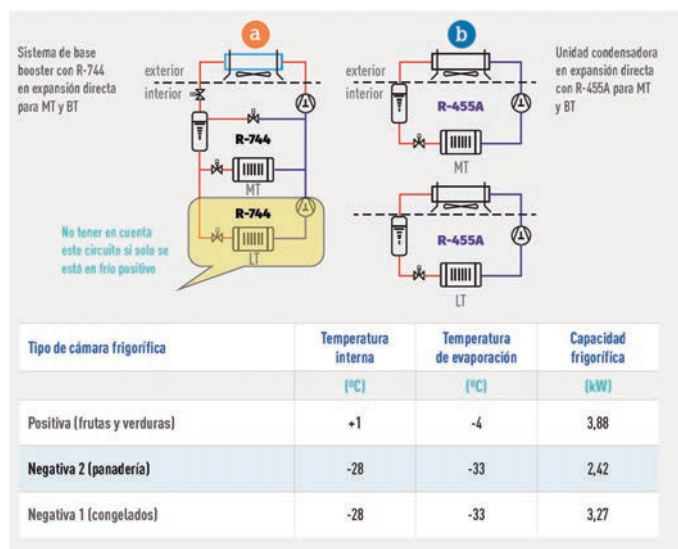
Sistema de base booster con R-744 en expansión directa para MT y BT

a

exterior
interior

R-744

MT

R-744

LT

No tener en cuenta este circuito si solo se está en frío positivo

b

exterior
interior

R-455A

MT

R-455A

LT

Unidad condensadora en expansión directa con R-455A para MT y BT

| Tipo de cámara frigorífica | Temperatura interna | Temperatura de evaporación | Capacidad frigorífica |
|---|---|---|---|
| | (ºC) | (ºC) | (kW) |
| Positiva (frutas y verduras) | +1 | -4 | 3,88 |
| Negativa 2 (panadería) | -28 | -33 | 2,42 |
| Negativa 1 (congelados) | -28 | -33 | 3,27 |